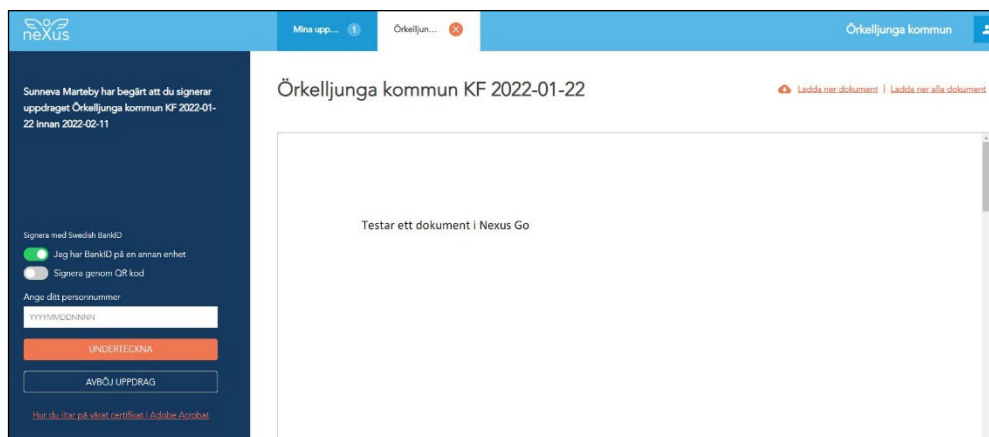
neXus

Mina upp... 1

Örkelljun...

Örkelljunga kommun

Sunneva Marteby har begärt att du signerar uppdraget Örkelljunga kommun KF 2022-01-22 innan 2022-02-11

Örkelljunga kommun KF 2022-01-22

Ladda ner dokument | Ladda ner alla dokument

Testar ett dokument i Nexus Go

Signera med Swedish BankID

Jag har BankID på en annan enhet

Signera genom QR kod

Ange ditt personnummer

YYYYMMDDNNNN

UNDERTECKNA

AVBÖJ UPPDRAG

Hur du litar på vårat certifikat i Adobe Acrobat